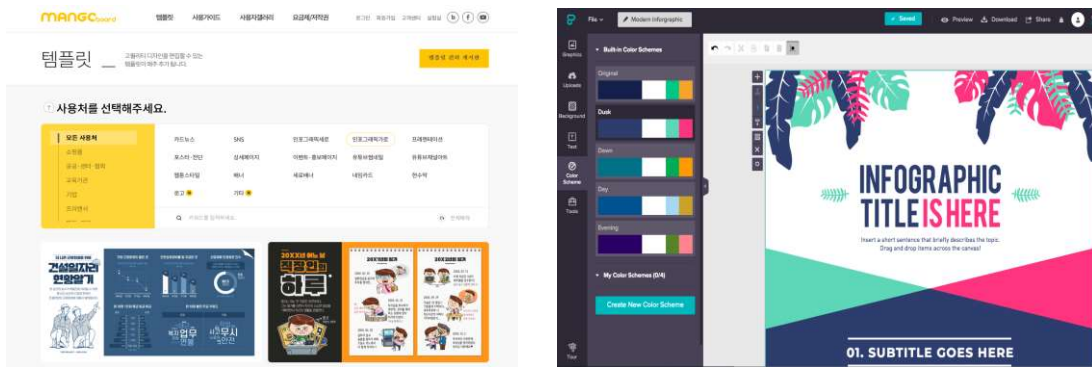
MANGOboard
템플릿 사용가이드 사용자갤러리 요금제/저작권
로그인 회원가입 고객센터 설정
템플릿
고품위의 디자인을 편집할 수 있는 템플릿이 여러분을 기다립니다.
템플릿 관리 게시판
사용처를 선택해주세요.
모든 사용처
소개용
공공·관리·정치
교육기관
기업
프리랜서
카드뉴스 SNS 인포그래픽세로 인포그래픽가로 프레젠테이션
포스터·전단 상세페이지 이벤트·홍보페이지 유튜브썸네일 유튜브채널아트
웹툰스타일 배너 세로배너 네임카드 현수막
광고 기타
건설일자리 안전일기
직장인의 하루

File Modern Infographic
Saved Preview Download Share
Graphics
Uploads
Background
Text
Color Scheme
Tools
Tour
Built-in Color Schemes
Original
Dusk
Dawn
Day
Evening
My Color Schemes (0/4)
Create New Color Scheme
INFOGRAPHIC TITLE IS HERE
Insert a short sentence that briefly describes the topic. Drag and drop items across the canvas!
01. SUBTITLE GOES HERE